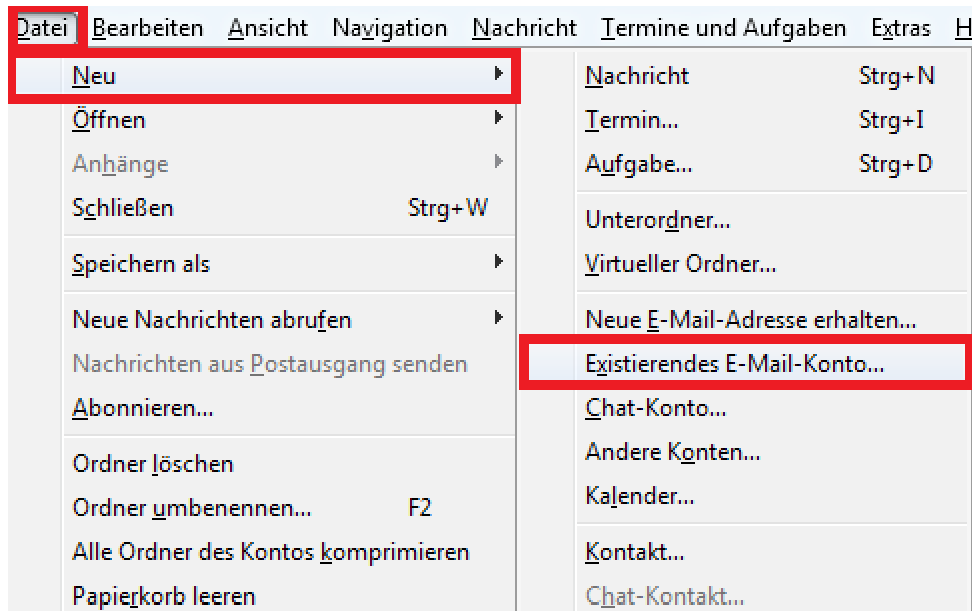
Datei Bearbeiten Ansicht Navigation Nachricht Termine und Aufgaben Extras H

Neu
Öffnen
Anhänge
Schließen Strg+W
Speichern als
Neue Nachrichten abrufen
Nachrichten aus Postausgang senden
Abonnieren...
Ordner löschen
Ordner umbenennen... F2
Alle Ordner des Kontos komprimieren
Papierkorb leeren

Nachricht Strg+N
Termin... Strg+I
Aufgabe... Strg+D
Unterordner...
Virtueller Ordner...
Neue E-Mail-Adresse erhalten...
Existierendes E-Mail-Konto...
Chat-Konto...
Andere Konten...
Kalender...
Kontakt...
Chat-Kontakt...